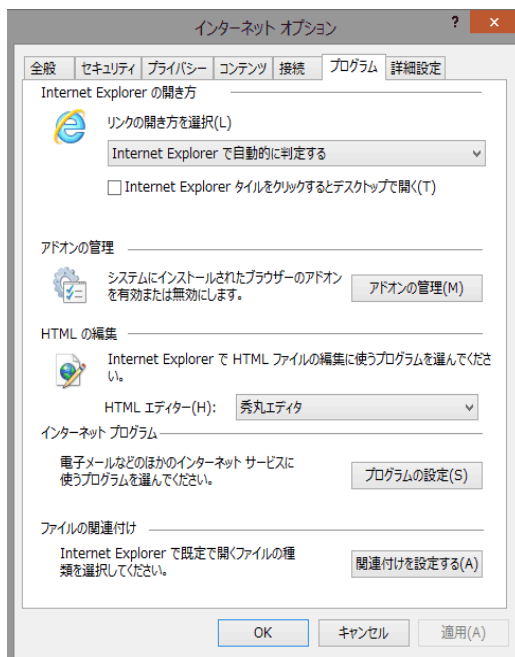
インターネット オプション

?

全般 | セキュリティ | プライバシー | コンテンツ | 接続 | プログラム | 詳細設定

Internet Explorer の開き方

リンクの開き方を選択(L)

Internet Explorer で自動的に判定する

Internet Explorer タイルをクリックするとデスクトップで開く(T)

アドオンの管理

システムにインストールされたブラウザーのアドオンを有効または無効にします。

アドオンの管理(M)

HTML の編集

Internet Explorer で HTML ファイルの編集に使うプログラムを選んでください。

HTML エディター(H): 秀丸エディタ

インターネット プログラム

電子メールなどのほかのインターネット サービスに使うプログラムを選んでください。

プログラムの設定(S)

ファイルの関連付け

Internet Explorer で既定で開くファイルの種類を選択してください。

関連付けを設定する(A)

OK | キャンセル | 適用(A)